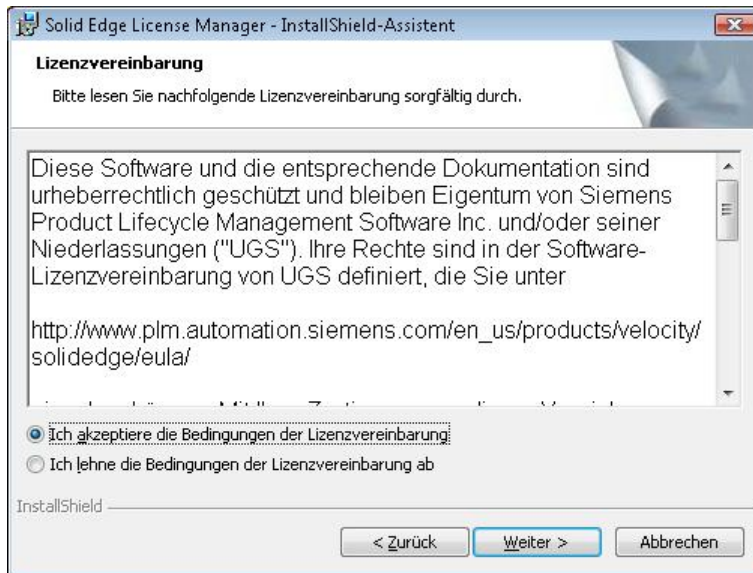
Solid Edge License Manager - InstallShield-Assistent

Lizenzvereinbarung

Bitte lesen Sie nachfolgende Lizenzvereinbarung sorgfältig durch.

Diese Software und die entsprechende Dokumentation sind urheberrechtlich geschützt und bleiben Eigentum von Siemens Product Lifecycle Management Software Inc. und/oder seiner Niederlassungen ("UGS"). Ihre Rechte sind in der Software-Lizenzvereinbarung von UGS definiert, die Sie unter

http://www.plm.automation.siemens.com/en_us/products/velocity/solidedge/eula/

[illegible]

Ich akzeptiere die Bedingungen der Lizenzvereinbarung

Ich lehne die Bedingungen der Lizenzvereinbarung ab

InstallShield

< Zurück

Weiter >

Abbrechen